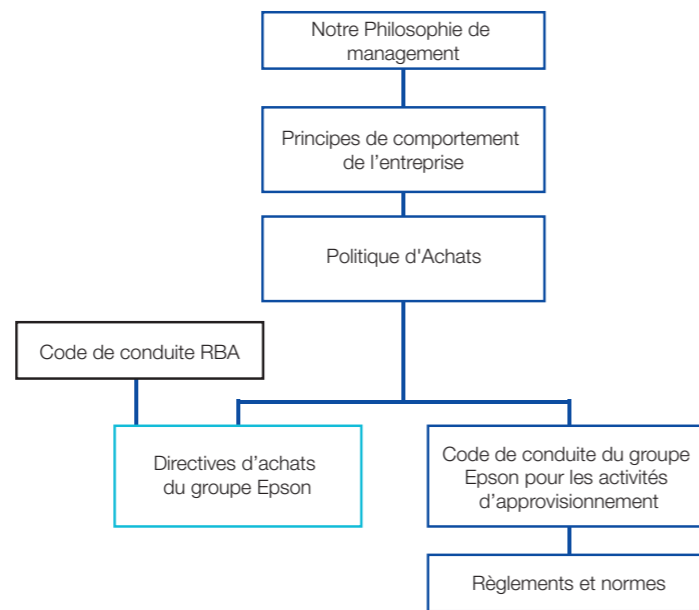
Notre Philosophie de management

Principes de comportement de l’entreprise

Politique d'Achats

Code de conduite RBA

Directives d’achats du groupe Epson

Code de conduite du groupe Epson pour les activités d’approvisionnement

Règlements et normes